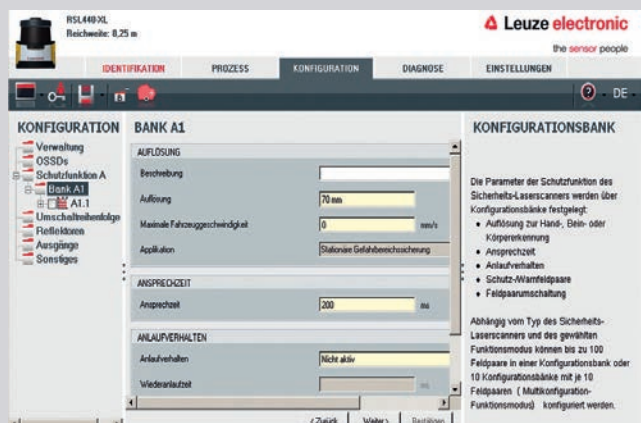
RSL440-XL
Reichweite: 8,25 m

Leuze electronic
the sensor people

IDENTIFIKATION PROZESS KONFIGURATION DIAGNOSE EINSTELLUNGEN

DE

KONFIGURATION
Verwaltung
OSSDs
Schutzfunktion A
Bank A1
A1.1
Umschaltreihenfolge
Reflektoren
Ausgänge
Sonstiges

BANK A1

AUFLÖSUNG
Beschreibung
Auflösung 70 mm
Maximale Fahrzeuggeschwindigkeit 0 mm/s
Applikation Stationäre Gefahrbereichsicherung

ANSPRECHZEIT
Ansprechzeit 200 ms

ANLAUFVERHALTEN
Anlaufverhalten Nicht aktiv
Wiederanlaufzeit ms

< Zurück Weiter > Bestätigen

KONFIGURATIONSBANK

Die Parameter der Schutzfunktion des Sicherheits-Laserscanners werden über Konfigurationsbänke festgelegt:
• Auflösung zur Hand-, Bein- oder Körpererkennung
• Ansprechzeit
• Anlaufverhalten
• Schutz-/Warnfeldpaare
• Feldpaarumschaltung

Abhängig vom Typ des Sicherheits-Laserscanners und des gewählten Funktionsmodus können bis zu 100 Feldpaare in einer Konfigurationsbank oder 10 Konfigurationsbänke mit je 10 Feldpaaren (Multikonfiguration-Funktionsmodus) konfiguriert werden.